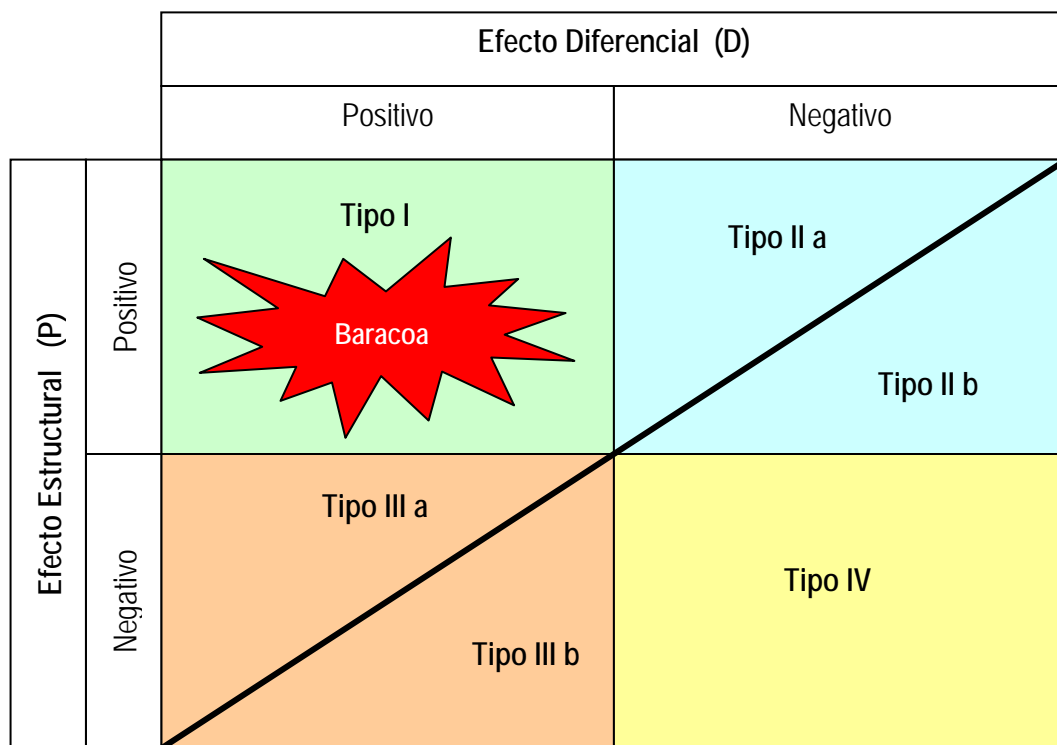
| | | Efecto Diferencial (D) | |
|---|---|---|---|
| | | Positivo | Negativo |
| Efecto Estructural (P) | Positivo | Tipo I<br>Baracoa | Tipo II a<br>Tipo II b |
| | Negativo | Tipo III a<br>Tipo III b | Tipo IV |